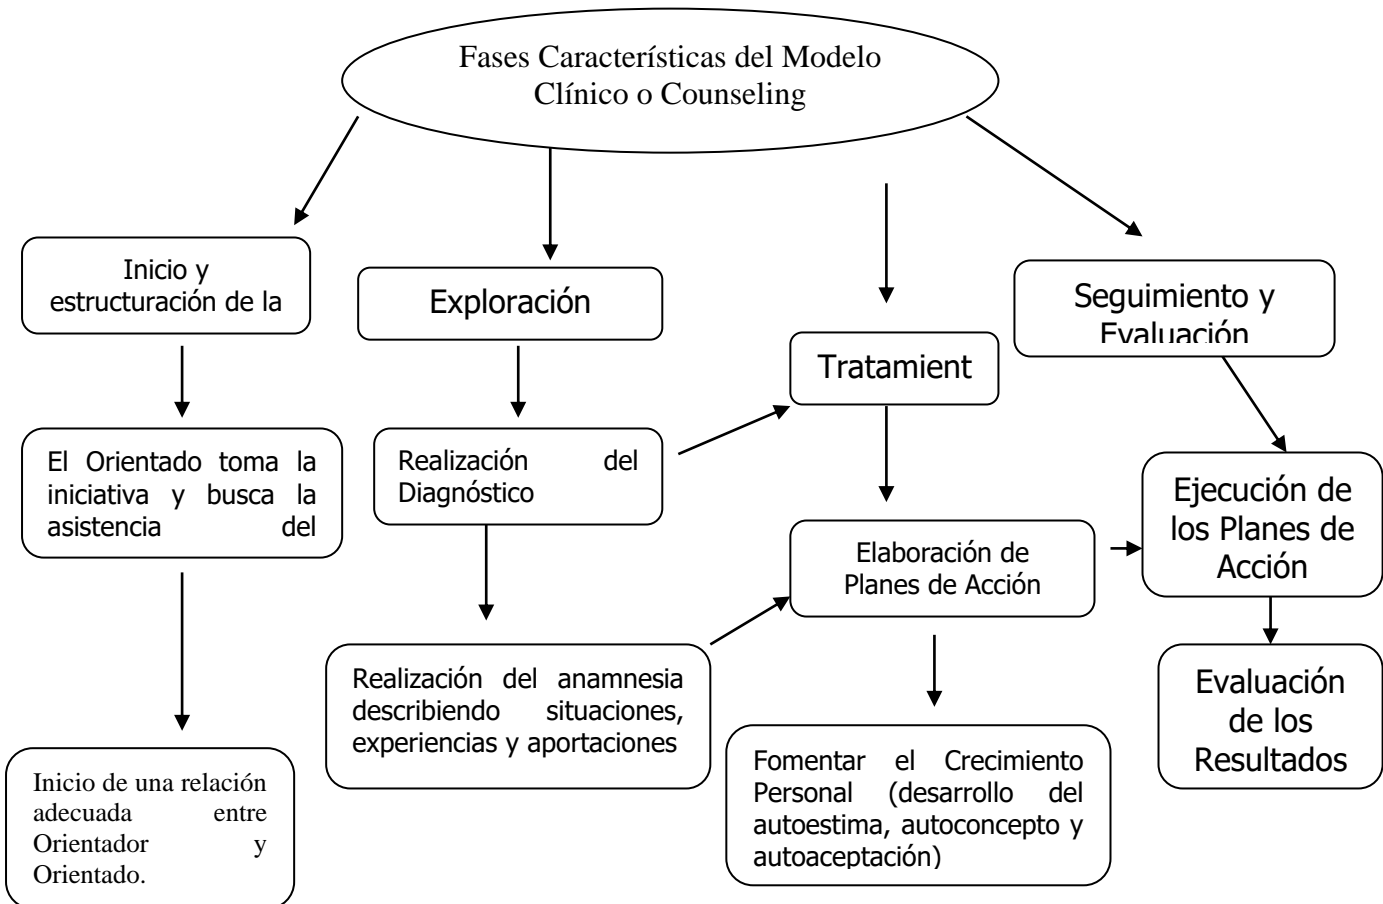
Fases Características del Modelo Clínico o Counseling

Inicio y estructuración de la

El Orientado toma la iniciativa y busca la asistencia del

Inicio de una relación adecuada entre Orientador y Orientado.

Exploración

Realización del Diagnóstico

Realización del anamnesia describiendo situaciones, experiencias y aportaciones

Tratamient

Elaboración de Planes de Acción

Fomentar el Crecimiento Personal (desarrollo del autoestima, autoconcepto y autoaceptación)

Seguimiento y Evaluación

Ejecución de los Planes de Acción

Evaluación de los Resultados